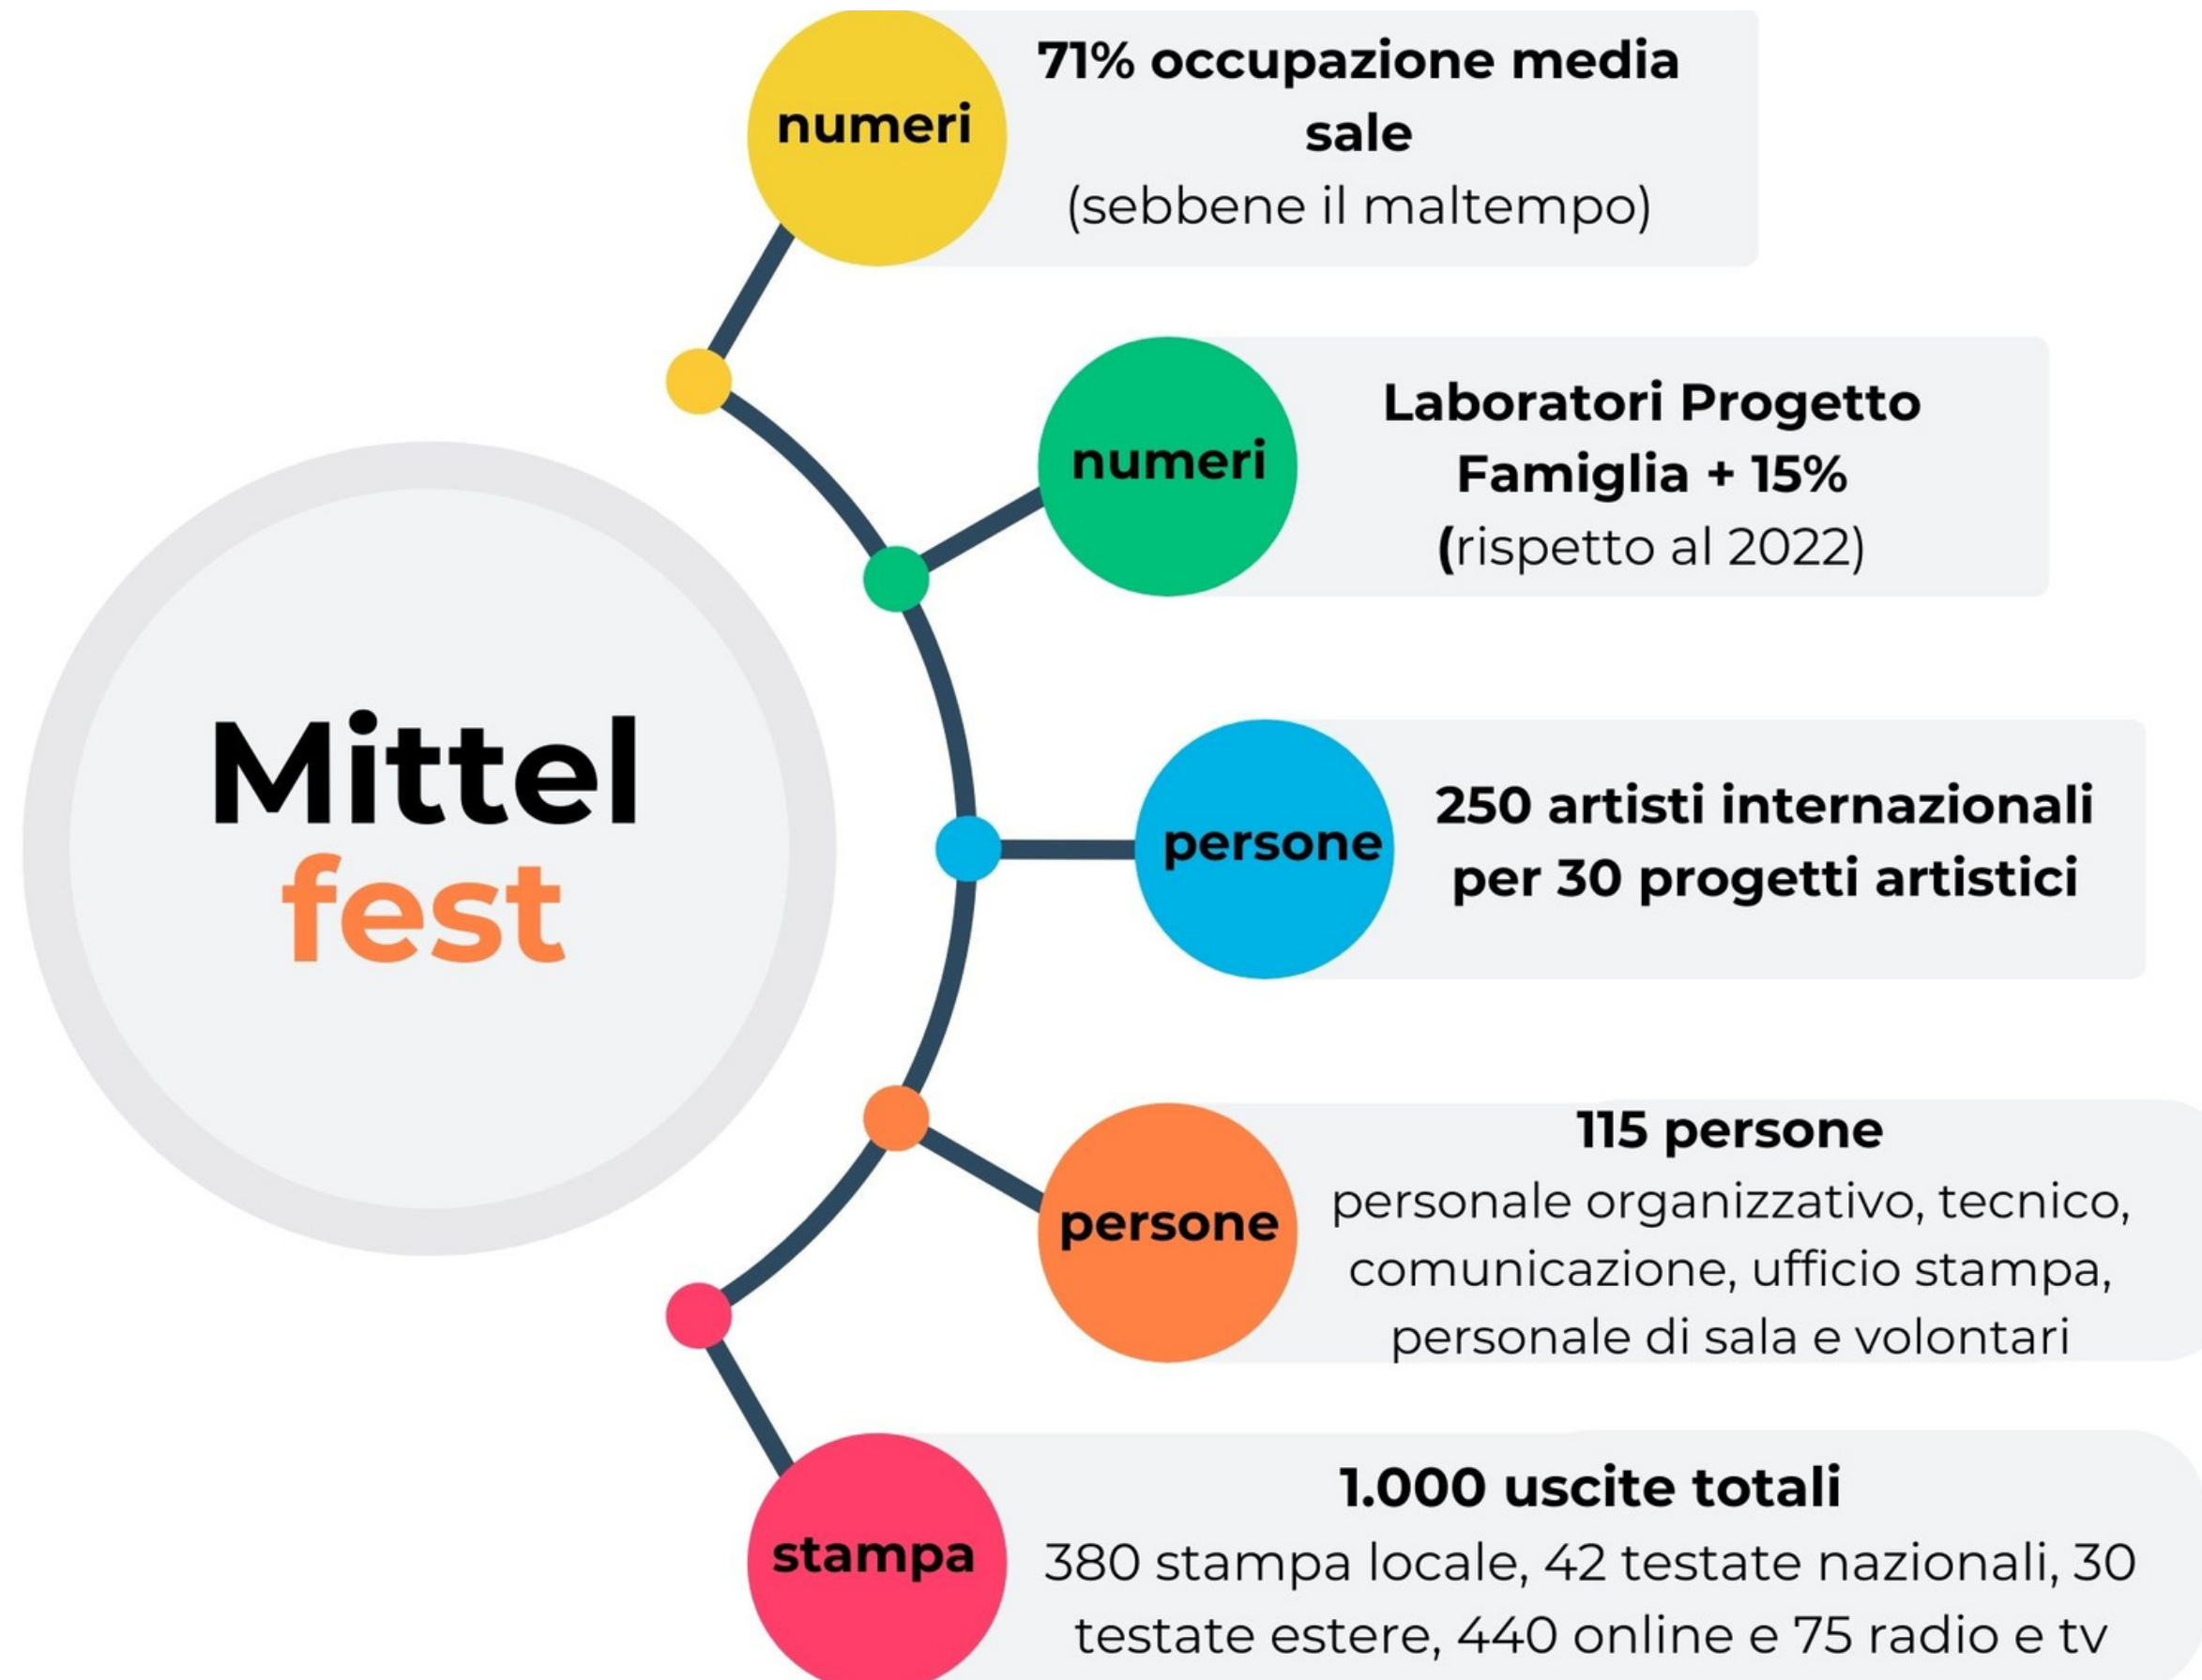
Mittel
fest

numeri

71% occupazione media sale
(sebbene il maltempo)

numeri

Laboratori Progetto Famiglia + 15%
(rispetto al 2022)

persone

250 artisti internazionali per 30 progetti artistici

persone

115 persone
personale organizzativo, tecnico, comunicazione, ufficio stampa, personale di sala e volontari

stampa

1.000 uscite totali
380 stampa locale, 42 testate nazionali, 30 testate estere, 440 online e 75 radio e tv